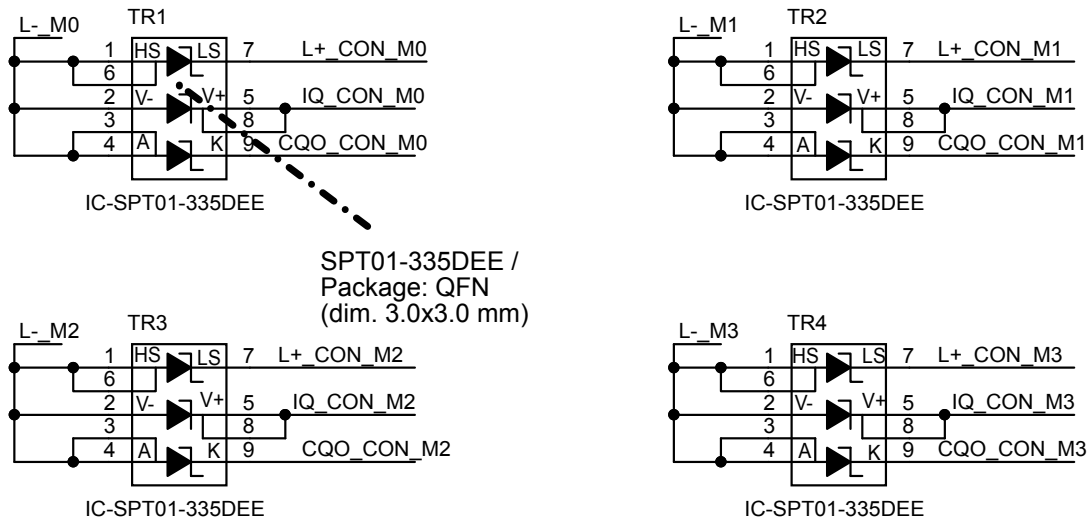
L-_M0
TR1
1 HS LS 7 L+_CON_M0
6
2 V- V+ 5 IQ_CON_M0
3 8
4 A K 9 CQO_CON_M0
IC-SPT01-335DEE

L-_M1
TR2
1 HS LS 7 L+_CON_M1
6
2 V- V+ 5 IQ_CON_M1
3 8
4 A K 9 CQO_CON_M1
IC-SPT01-335DEE

SPT01-335DEE / Package: QFN (dim. 3.0x3.0 mm)

L-_M2
TR3
1 HS LS 7 L+_CON_M2
6
2 V- V+ 5 IQ_CON_M2
3 8
4 A K 9 CQO_CON_M2
IC-SPT01-335DEE

L-_M3
TR4
1 HS LS 7 L+_CON_M3
6
2 V- V+ 5 IQ_CON_M3
3 8
4 A K 9 CQO_CON_M3
IC-SPT01-335DEE